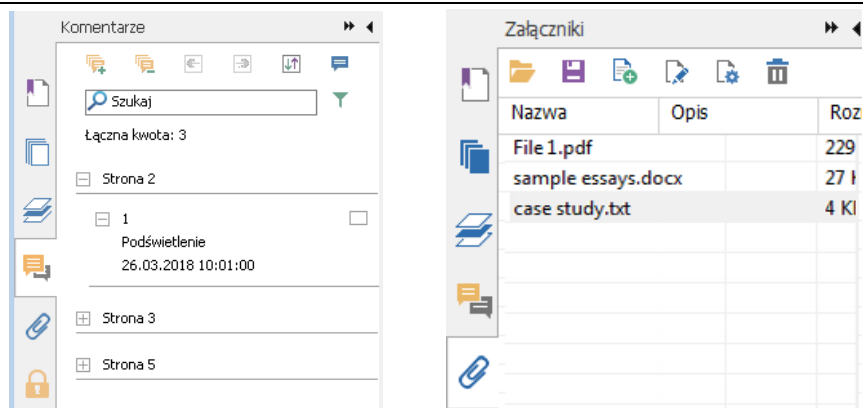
Komentarze

Szukaj

Łączna kwota: 3

Strona 2

1
Podświetlenie
26.03.2018 10:01:00

Strona 3

Strona 5

Załączniki

| Nazwa | Opis | Roz |
|---|---|---|
| File 1.pdf | | 229 |
| sample essays.docx | | 27 I |
| case study.txt | | 4 KI |